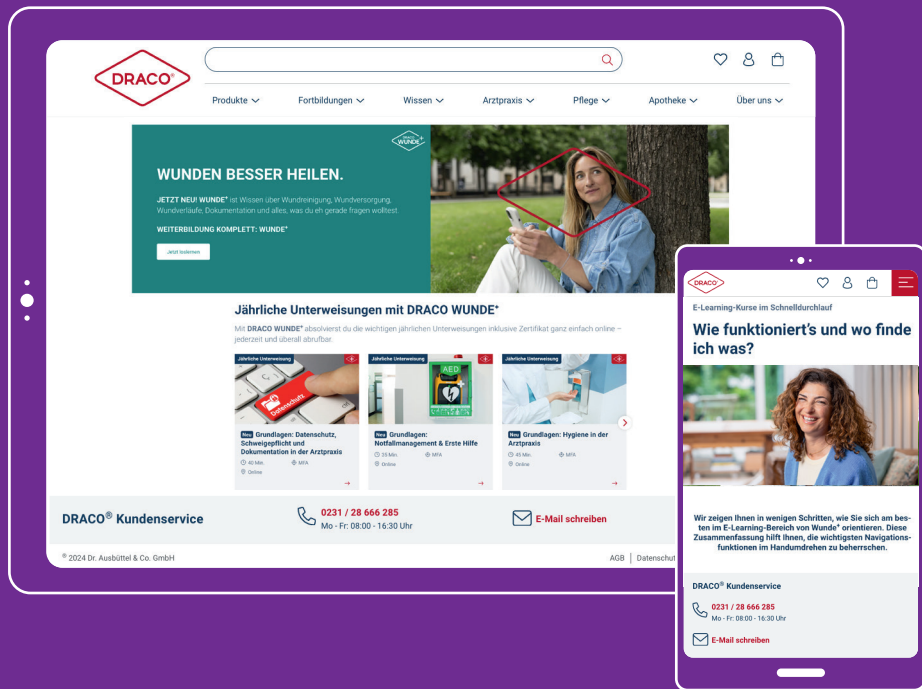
DRACO®

Produkte Fortbildungen Wissen Arztpraxis Pflege Apotheke Über uns

WUNDE+

WUNDEN BESSER HEILEN.

JETZT NEU! WUNDE+ ist Wissen über Wundreinigung, Wundversorgung, Wundverläufe, Dokumentation und alles, was du eh gerade fragen wolltest.

WEITERBILDUNG KOMPLETT: WUNDE+

Jetzt loslernen

Jährliche Unterweisungen mit DRACO WUNDE+

Mit DRACO WUNDE+ absolvierst du die wichtigen jährlichen Unterweisungen inklusive Zertifikat ganz einfach online – jederzeit und überall abrufbar.

Jährliche Unterweisung
Datenschutz
Neu Grundlagen: Datenschutz, Schweigepflicht und Dokumentation in der Arztpraxis
40 Min. MFA
Online

Jährliche Unterweisung
AED
Neu Grundlagen: Notfallmanagement & Erste Hilfe
35 Min. MFA
Online

Jährliche Unterweisung
Neu Grundlagen: Hygiene in der Arztpraxis
45 Min. MFA
Online

DRACO® Kundenservice
0231 / 28 666 285
Mo - Fr: 08:00 - 16:30 Uhr
E-Mail schreiben

® 2024 Dr. Ausbüttel & Co. GmbH
AGB | Datenschut

DRACO

E-Learning-Kurse im Schnelldurchlauf

Wie funktioniert's und wo finde ich was?

Wir zeigen Ihnen in wenigen Schritten, wie Sie sich am besten im E-Learning-Bereich von Wunde+ orientieren. Diese Zusammenfassung hilft Ihnen, die wichtigsten Navigationsfunktionen im Handumdrehen zu beherrschen.

DRACO® Kundenservice
0231 / 28 666 285
Mo - Fr: 08:00 - 16:30 Uhr
E-Mail schreiben